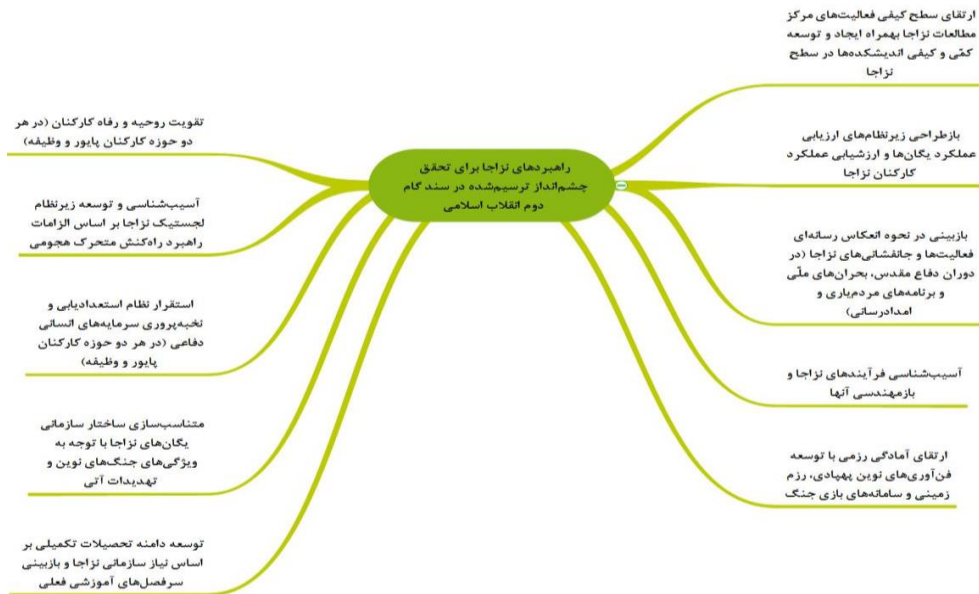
راهبردهای نزاجا برای تحقق چشم‌انداز ترسیم‌شده در سند گام دوم انقلاب اسلامی

ارتقای سطح کیفی فعالیت‌های مرکز مطالعات نزاجا بهمراه ایجاد و توسعه کمّی و کیفی اندیشکده‌ها در سطح نزاجا

بازطراحی زیرنظام‌های ارزیابی عملکرد یگان‌ها و ارزشیابی عملکرد کارکنان نزاجا

بازبینی در نحوه انعکاس رسانه‌ای فعالیت‌ها و جانفشانی‌های نزاجا (در دوران دفاع مقدس، بحران‌های ملّی و برنامه‌های مردمیاری و امدادرسانی)

آسیب‌شناسی فرآیندهای نزاجا و بازمهندسی آنها

ارتقای آمادگی رزمی با توسعه فن‌آوری‌های نوین پهپادی، رزم زمینی و سامانه‌های بازی جنگ

تقویت روحیه و رفاه کارکنان (در هر دو حوزه کارکنان پایور و وظیفه)

آسیب‌شناسی و توسعه زیرنظام لجستیک نزاجا بر اساس الزامات راهبرد واکنش متحرک هجومی

استقرار نظام استعدادیابی و نخبه‌پروری سرمایه‌های انسانی دفاعی (در هر دو حوزه کارکنان پایور و وظیفه)

متناسب‌سازی ساختار سازمانی یگان‌های نزاجا با توجه به ویژگی‌های جنگ‌های نوین و تهدیدات آتی

توسعه دامنه تحصیلات تکمیلی بر اساس نیاز سازمانی نزاجا و بازبینی سرفصل‌های آموزشی فعلی